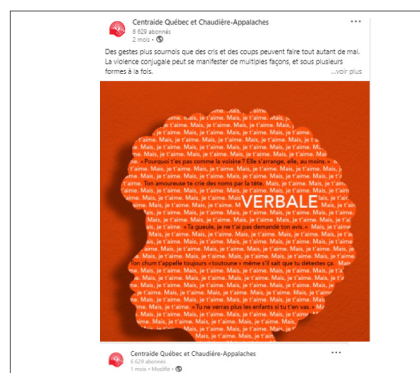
Centraide Québec et Chaudière-Appalaches
6 629 abonnés
2 mois • 

Des gestes plus sournois que des cris et des coups peuvent faire tout autant de mal. La violence conjugale peut se manifester de multiples façons, et sous plusieurs formes à la fois.
...voir plus

Mais, je t'aime. Mais, je t'aime. Mais, je t'aime. Mais, je t'aime. Mais, je t'aime. Mais, je t'aime. Mais, je t'aime. Mais, je t'aime.

« Pourquoi t'es pas comme la voisine ? Elle s'arrange, elle, au moins »

Ton amoureux te crie des noms par la tête.

VERBALE

« Ta gueule, je ne t'ai pas demandé ton avis. »

Ton chum t'appelle toujours « toutoune » même s'il sait que tu détestes ça.

« Tu ne verras plus les enfants si tu t'en vas »

Mais, je t'aime. Mais, je t'aime. Mais, je t'aime. Mais, je t'aime.

Centraide Québec et Chaudière-Appalaches
6 629 abonnés
1 mois • Modifié •